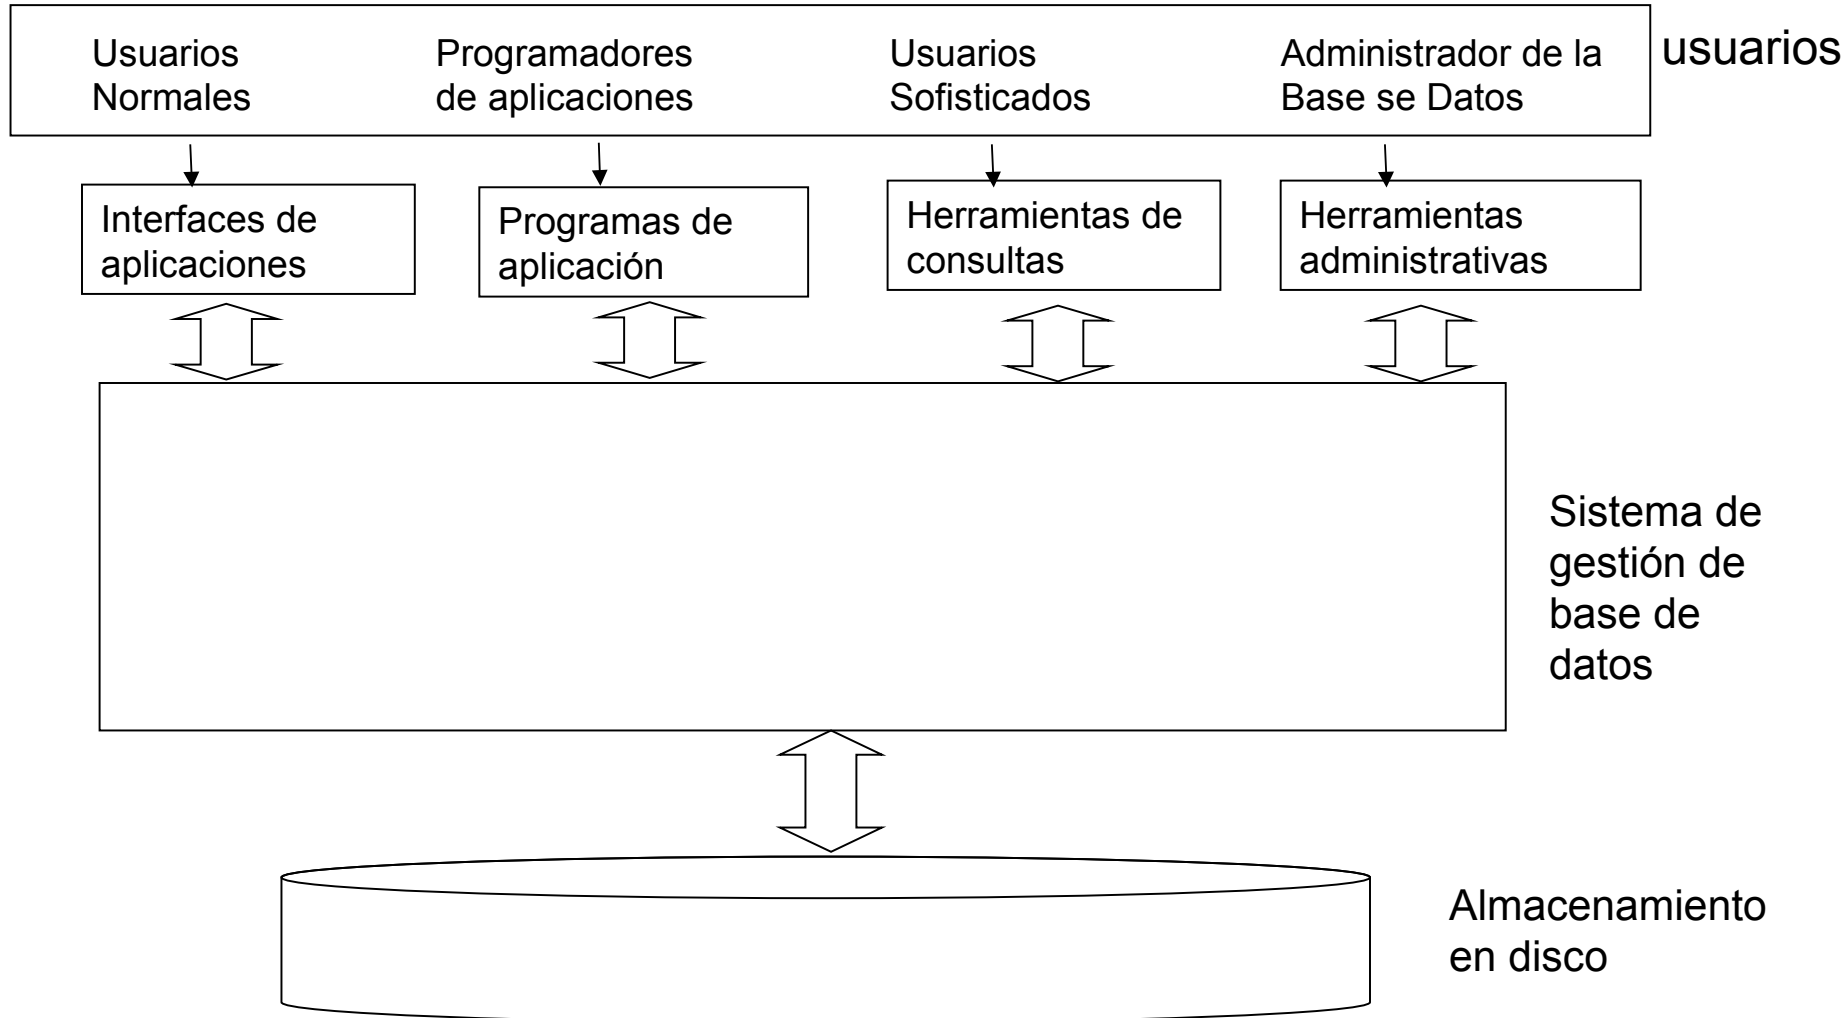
Usuarios Normales

Programadores de aplicaciones

Usuarios Sofisticados

Administrador de la Base se Datos

usuarios

Interfaces de aplicaciones

Programas de aplicación

Herramientas de consultas

Herramientas administrativas

Sistema de gestión de base de datos

Almacenamiento en disco